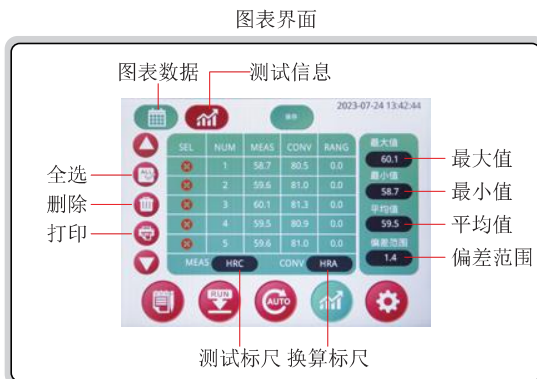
图表界面

图表数据　测试信息

2023-07-24 13:42:44

全选
删除
打印

| SEL | NUM | MEAS | CONV | RANG |
|---|---|---|---|---|
| | 1 | 58.7 | 80.5 | 0.0 |
| | 2 | 59.6 | 81.0 | 0.0 |
| | 3 | 60.1 | 81.3 | 0.0 |
| | 4 | 59.5 | 80.9 | 0.0 |
| | 5 | 59.6 | 81.0 | 0.0 |

MEAS HRC　CONV HRA

最大值 60.1
最小值 58.7
平均值 59.5
偏差范围 1.4

最大值
最小值
平均值
偏差范围

ALL
RUN
AUTO

测试标尺 换算标尺